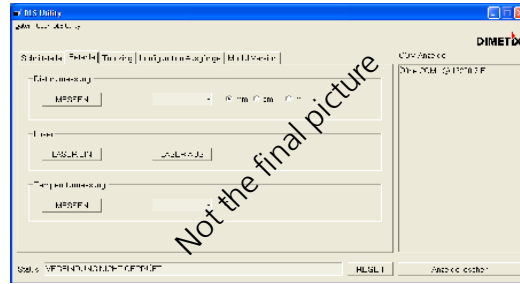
DIS Utility
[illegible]
DIMETIX
Schnittstelle | Befehle | Tracking | Konfiguration Ausgänge | Modul Version
COM Anzeige
DIMETIX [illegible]
Distanzmessung
MESSEN
m cm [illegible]
Laser
LASER EIN
LASER AUS
Temperaturmessung
MESSEN
Status: VERBINDUNG NICHT GEPRÜFT
RESET
Anzeige löschen
Not the final picture